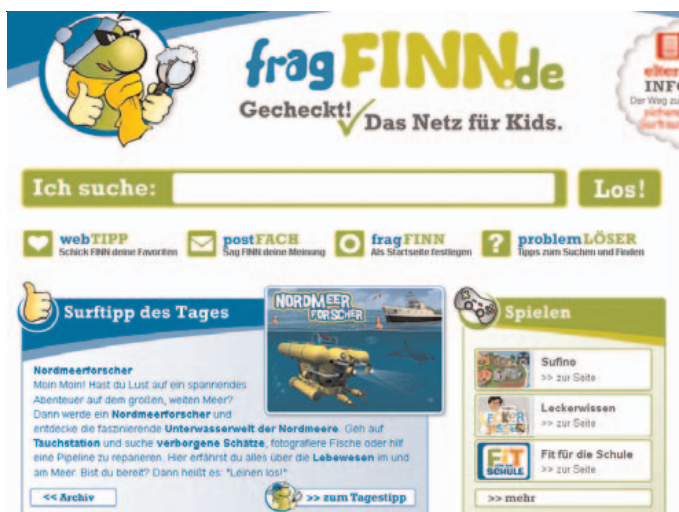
fragFINN.de
Gecheckt! Das Netz für Kids.

elter INFO
Der Weg zu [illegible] sicher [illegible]

Ich suche:
Los!

webTIPP
Schick FINN deine Favoriten

postFACH
Sag FINN deine Meinung

fragFINN
Als Startseite festlegen

problemLÖSER
Tipps zum Suchen und Finden

Surftipp des Tages

NORDMEER FORSCHER

Nordmeerforscher
Moin Moin! Hast du Lust auf ein spannendes Abenteuer auf dem großen, weiten Meer? Dann werde ein Nordmeerforscher und entdecke die faszinierende Unterwasserwelt der Nordmeere. Geh auf Tauchstation und suche verborgene Schätze, fotografiere Fische oder hilf eine Pipeline zu reparieren. Hier erfährst du alles über die Lebewesen im und am Meer. Bist du bereit? Dann heißt es: "Leinen los!"

<< Archiv
>> zum Tagestipp

Spielen

Sufino
>> zur Seite

Leckerwissen
>> zur Seite

FIT für die SCHULE
Fit für die Schule
>> zur Seite

>> mehr